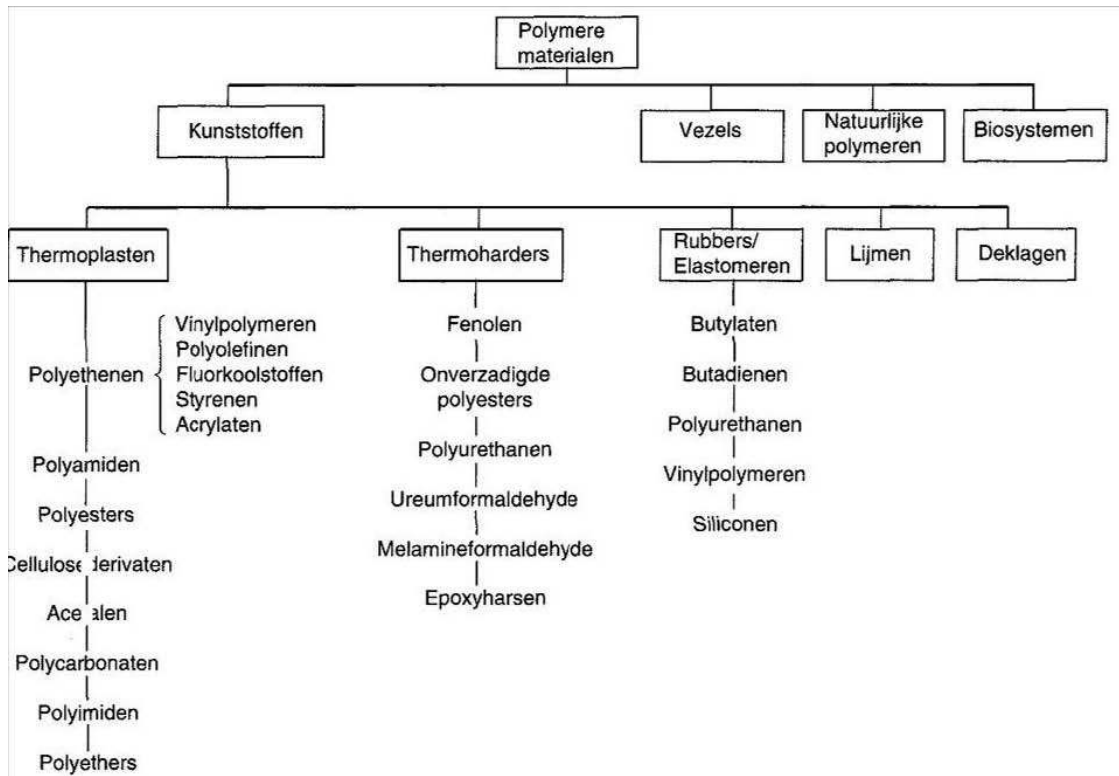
Polymere materialen

Kunststoffen

Vezels

Natuurlijke polymeren

Biosystemen

Thermoplasten

Thermoharders

Rubbers/ Elastomeren

Lijmen

Deklagen

Polyethenen

Vinylpolymeren
Polyolefinen
Fluorkoolstoffen
Styrenen
Acrylaten

Polyamiden

Polyesters

Cellulose derivaten

Acetalen

Polycarbonaten

Polyimiden

Polyethers

Fenolen

Onverzadigde polyesters

Polyurethanen

Ureumformaldehyde

Melamineformaldehyde

Epoxyharsen

Butylaten

Butadienen

Polyurethanen

Vinylpolymeren

Siliconen